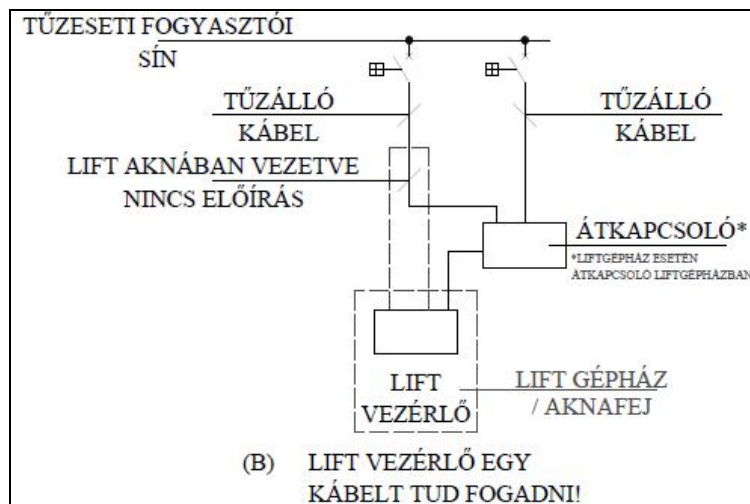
TŰZESETI FOGYASZTÓI
SÍN

TŰZÁLLÓ
KÁBEL

TŰZÁLLÓ
KÁBEL

LIFT AKNÁBAN VEZETVE
NINCS ELŐÍRÁS

ÁTKAPCSOLÓ*
*LIFTGÉPHÁZ ESETÉN ÁTKAPCSOLÓ LIFTGÉPHÁZBAN

LIFT
VEZÉRLŐ

LIFT GÉPHÁZ
/ AKNAFEJ

(B) LIFT VEZÉRLŐ EGY
KÁBELT TUD FOGADNI!